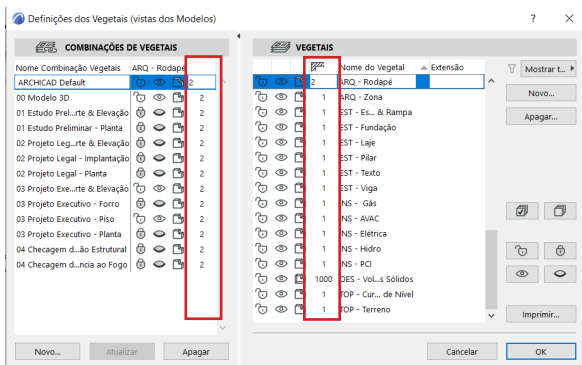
Definições dos Vegetais (vistas dos Modelos)

? ×

COMBINAÇÕES DE VEGETAIS

| Nome Combinação Vegetais | ARQ - Rodapé |
|---|---|
| ARCHICAD Default | 2 |
| 00 Modelo 3D | 2 |
| 01 Estudo Prel...rte & Elevação | 2 |
| 01 Estudo Preliminar - Planta | 2 |
| 02 Projeto Leg...rte & Elevação | 2 |
| 02 Projeto Legal - Implantação | 2 |
| 02 Projeto Legal - Planta | 2 |
| 03 Projeto Exe...rte & Elevação | 2 |
| 03 Projeto Executivo - Forro | 2 |
| 03 Projeto Executivo - Piso | 2 |
| 03 Projeto Executivo - Planta | 2 |
| 04 Checagem d...ão Estrutural | 2 |
| 04 Checagem d...ncia ao Fogo | 2 |

Novo... Atualizar Apagar

VEGETAIS

| | Nome do Vegetal | Extensão |
|---|---|---|
| 2 | ARQ - Rodapé | |
| 1 | ARQ - Zona | |
| 1 | EST - Es... & Rampa | |
| 1 | EST - Fundação | |
| 1 | EST - Laje | |
| 1 | EST - Pilar | |
| 1 | EST - Texto | |
| 1 | EST - Viga | |
| 1 | INS - Gás | |
| 1 | INS - AVAC | |
| 1 | INS - Elétrica | |
| 1 | INS - Hidro | |
| 1 | INS - PCI | |
| 1000 | DES - Vol...s Sólidos | |
| 1 | TOP - Cur... de Nível | |
| 1 | TOP - Terreno | |

Mostrar t...

Novo...

Apagar...

Imprimir...

Cancelar OK